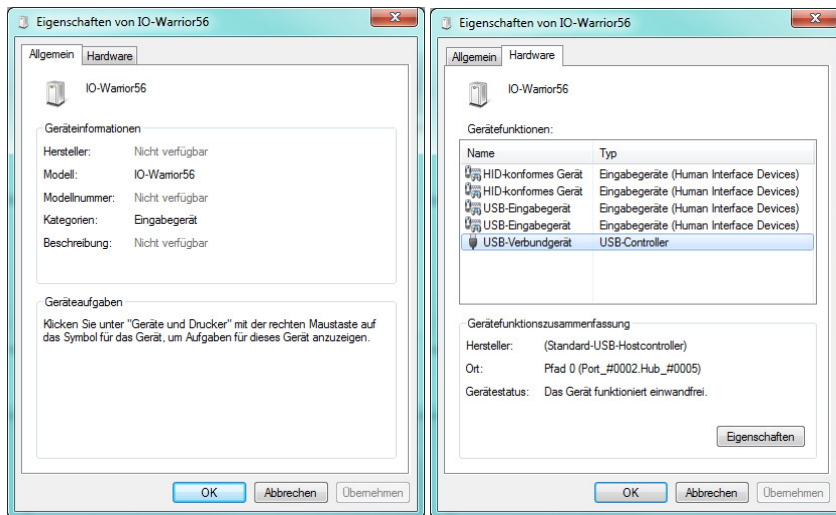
Eigenschaften von IO-Warrior56

Allgemein | Hardware

IO-Warrior56

Geräteinformationen

Hersteller: Nicht verfügbar

Modell: IO-Warrior56

Modellnummer: Nicht verfügbar

Kategorien: Eingabegerät

Beschreibung: Nicht verfügbar

Geräteaufgaben

Klicken Sie unter "Geräte und Drucker" mit der rechten Maustaste auf das Symbol für das Gerät, um Aufgaben für dieses Gerät anzuzeigen.

OK | Abbrechen | Übernehmen

Eigenschaften von IO-Warrior56

Allgemein | Hardware

IO-Warrior56

Gerätefunktionen:

| Name | Typ |
|---|---|
| HID-konformes Gerät | Eingabegeräte (Human Interface Devices) |
| HID-konformes Gerät | Eingabegeräte (Human Interface Devices) |
| USB-Eingabegerät | Eingabegeräte (Human Interface Devices) |
| USB-Eingabegerät | Eingabegeräte (Human Interface Devices) |
| USB-Verbundgerät | USB-Controller |

Gerätefunktionszusammenfassung

Hersteller: (Standard-USB-Hostcontroller)

Ort: Pfad 0 (Port_#0002.Hub_#0005)

Gerätestatus: Das Gerät funktioniert einwandfrei.

Eigenschaften

OK | Abbrechen | Übernehmen